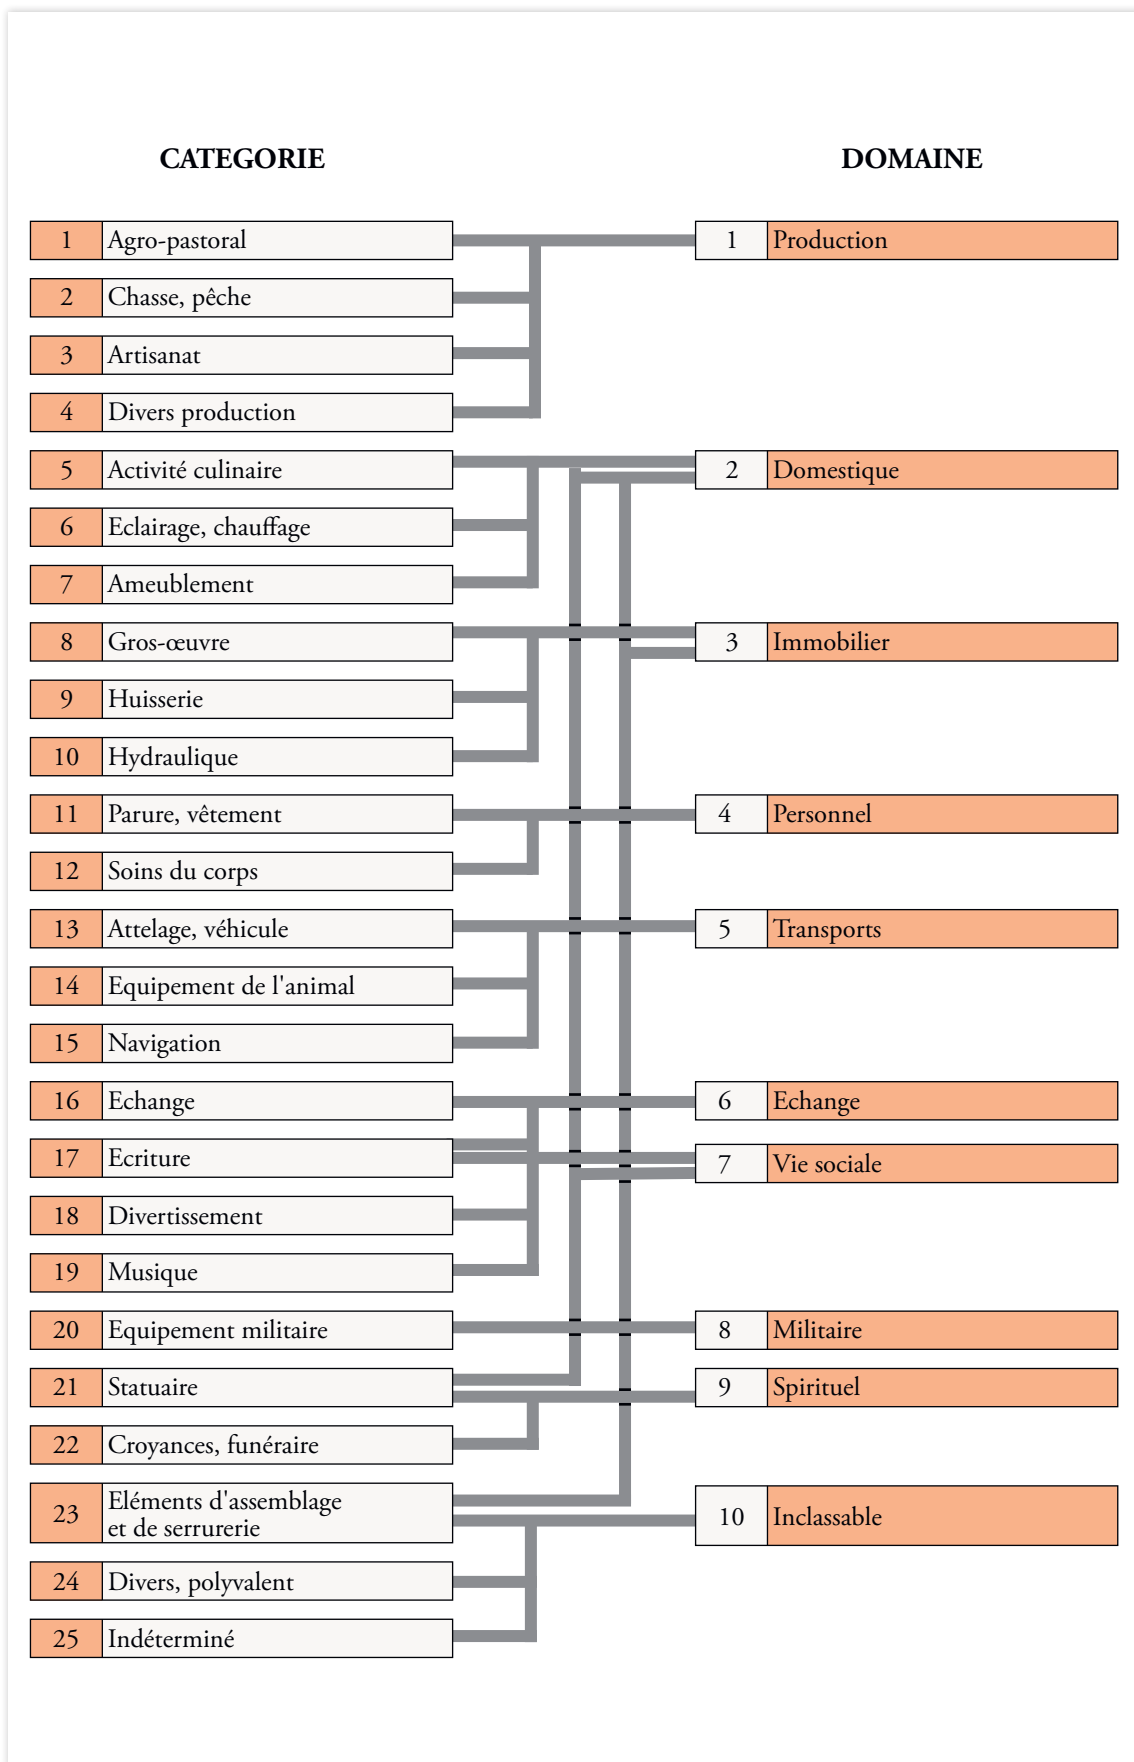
CATEGORIE

DOMAINE

1 Agro-pastoral
2 Chasse, pêche
3 Artisanat
4 Divers production
5 Activité culinaire
6 Eclairage, chauffage
7 Ameublement
8 Gros-œuvre
9 Huisserie
10 Hydraulique
11 Parure, vêtement
12 Soins du corps
13 Attelage, véhicule
14 Equipement de l'animal
15 Navigation
16 Echange
17 Ecriture
18 Divertissement
19 Musique
20 Equipement militaire
21 Statuaire
22 Croyances, funéraire
23 Eléments d'assemblage et de serrurerie
24 Divers, polyvalent
25 Indéterminé

1 Production
2 Domestique
3 Immobilier
4 Personnel
5 Transports
6 Echange
7 Vie sociale
8 Militaire
9 Spirituel
10 Inclassable